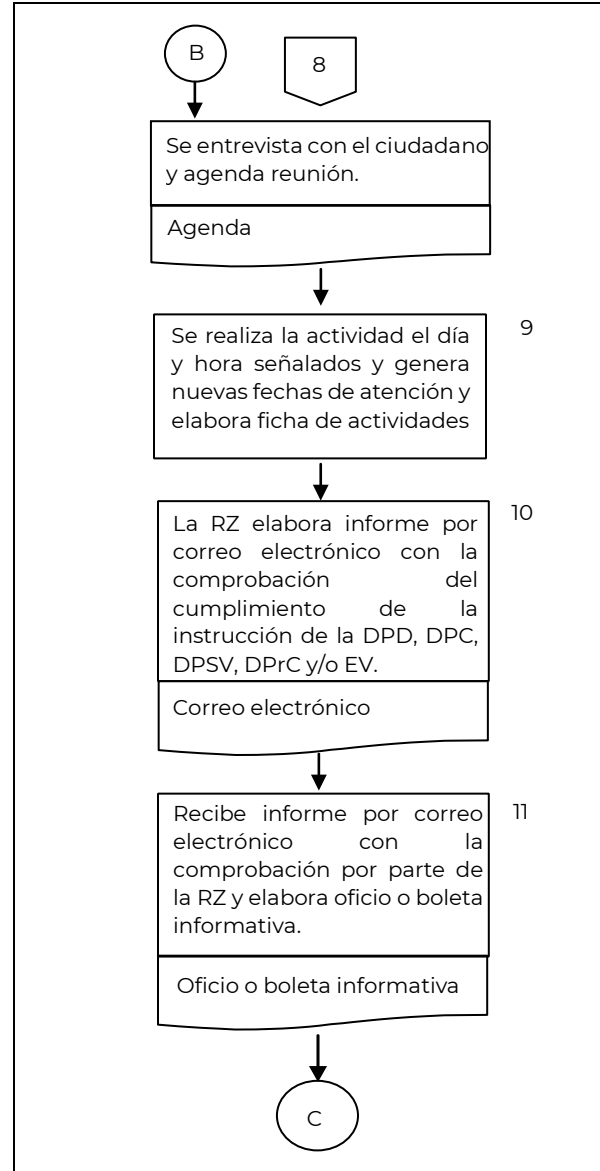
B

8

Se entrevista con el ciudadano y agenda reunión.

Agenda

9

Se realiza la actividad el día y hora señalados y genera nuevas fechas de atención y elabora ficha de actividades

10

La RZ elabora informe por correo electrónico con la comprobación del cumplimiento de la instrucción de la DPD, DPC, DPSV, DPrC y/o EV.

Correo electrónico

11

Recibe informe por correo electrónico con la comprobación por parte de la RZ y elabora oficio o boleta informativa.

Oficio o boleta informativa

C